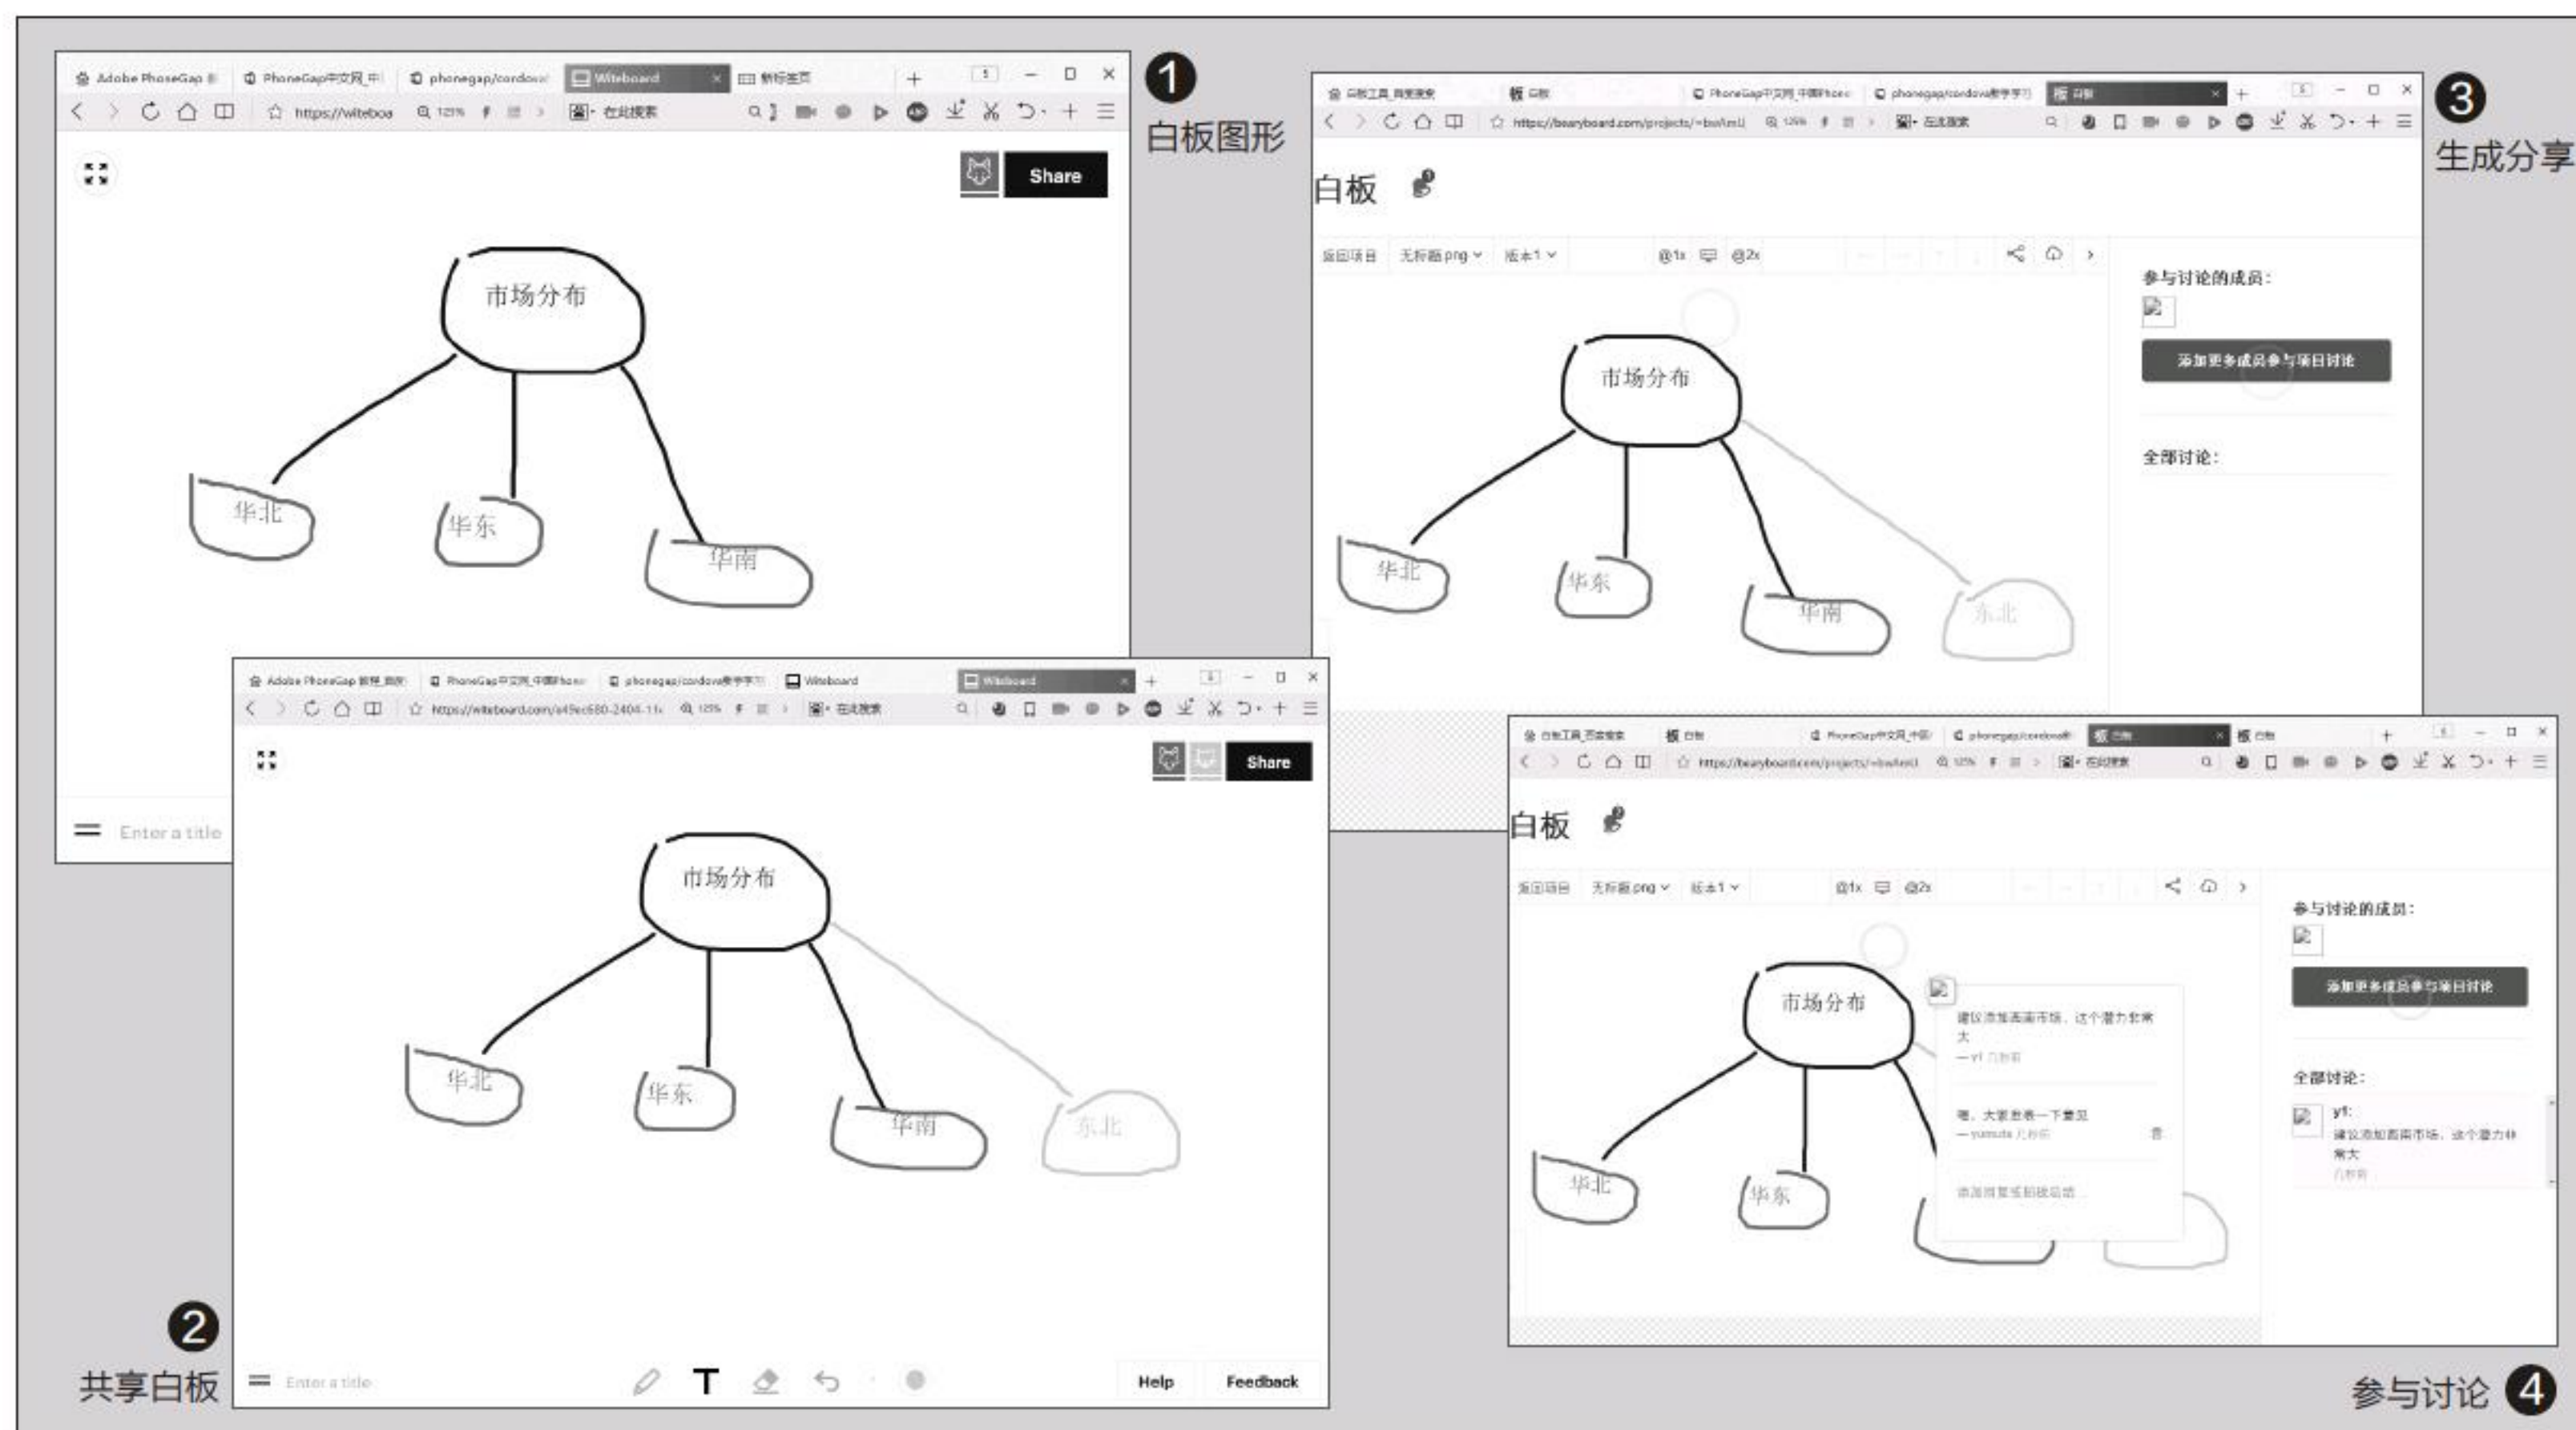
Adobe PhoneGap | PhoneGap中文网 | phonegap/cordova | Witeboard | 新标签页

https://witeboa

Share

市场分布

华北

华东

华南

Enter a title

❶

白板图形

白板工具 | 白板 | PhoneGap中文网 | phonegap/cordova | 白板

https://bearyboard.com/projects/

白板

返回项目 | 无标题.png | 版本1 | @1x | @2x

参与讨论的成员：

添加更多成员参与项目讨论

全部讨论：

市场分布

华北

华东

华南

东北

❸

生成分享

Adobe PhoneGap | PhoneGap中文网 | phonegap/cordova | Witeboard | Witeboard

https://witeboard.com/

Share

市场分布

华北

华东

华南

东北

Enter a title

Help

Feedback

❷

共享白板

白板工具 | 白板 | PhoneGap中文网 | phonegap/cordova | 白板 | 白板

https://bearyboard.com/projects/

白板

返回项目 | 无标题.png | 版本1 | @1x | @2x

参与讨论的成员：

添加更多成员参与项目讨论

全部讨论：

市场分布

华北

华东

建议添加西南市场，这个潜力非常大

嗯，大家发表一下意见

添加回复或前往后续

yt:

建议添加西南市场，这个潜力非常大

参与讨论 ❹